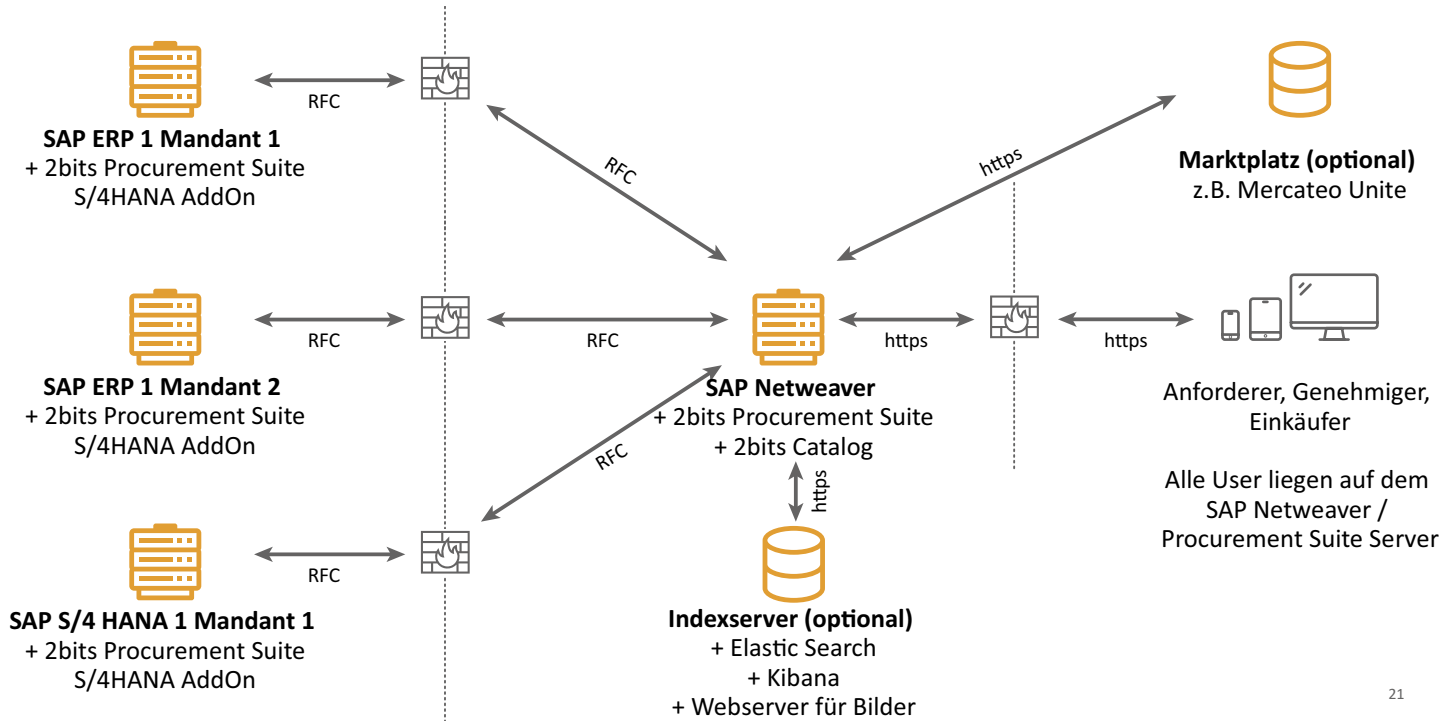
RFC

SAP ERP 1 Mandant 1
+ 2bits Procurement Suite
S/4HANA AddOn

RFC

https

Marktplatz (optional)
z.B. Mercateo Unite

RFC

RFC

https

https

SAP ERP 1 Mandant 2
+ 2bits Procurement Suite
S/4HANA AddOn

SAP Netweaver
+ 2bits Procurement Suite
+ 2bits Catalog

Anforderer, Genehmiger, Einkäufer

Alle User liegen auf dem SAP Netweaver / Procurement Suite Server

RFC

https

RFC

SAP S/4 HANA 1 Mandant 1
+ 2bits Procurement Suite
S/4HANA AddOn

Indexserver (optional)
+ Elastic Search
+ Kibana
+ Webserver für Bilder

21